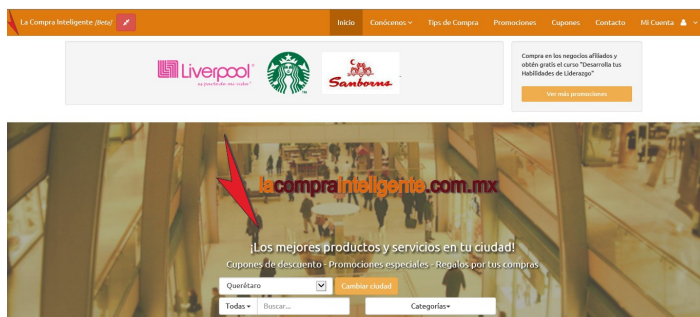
La Compra Inteligente (Beta)

Inicio Conócenos Tips de Compra Promociones Cupones Contacto Mi Cuenta

Liverpool es parte de mi vida

Sanborns

Compra en los negocios afiliados y obtén gratis el curso "Desarrolla tus Habilidades de Liderazgo"

Ver más promociones

lacomprainteligente.com.mx

¡Los mejores productos y servicios en tu ciudad!

Cupones de descuento - Promociones especiales - Regalos por tus compras

Querétaro Cambiar ciudad

Todas Buscar... Categorías